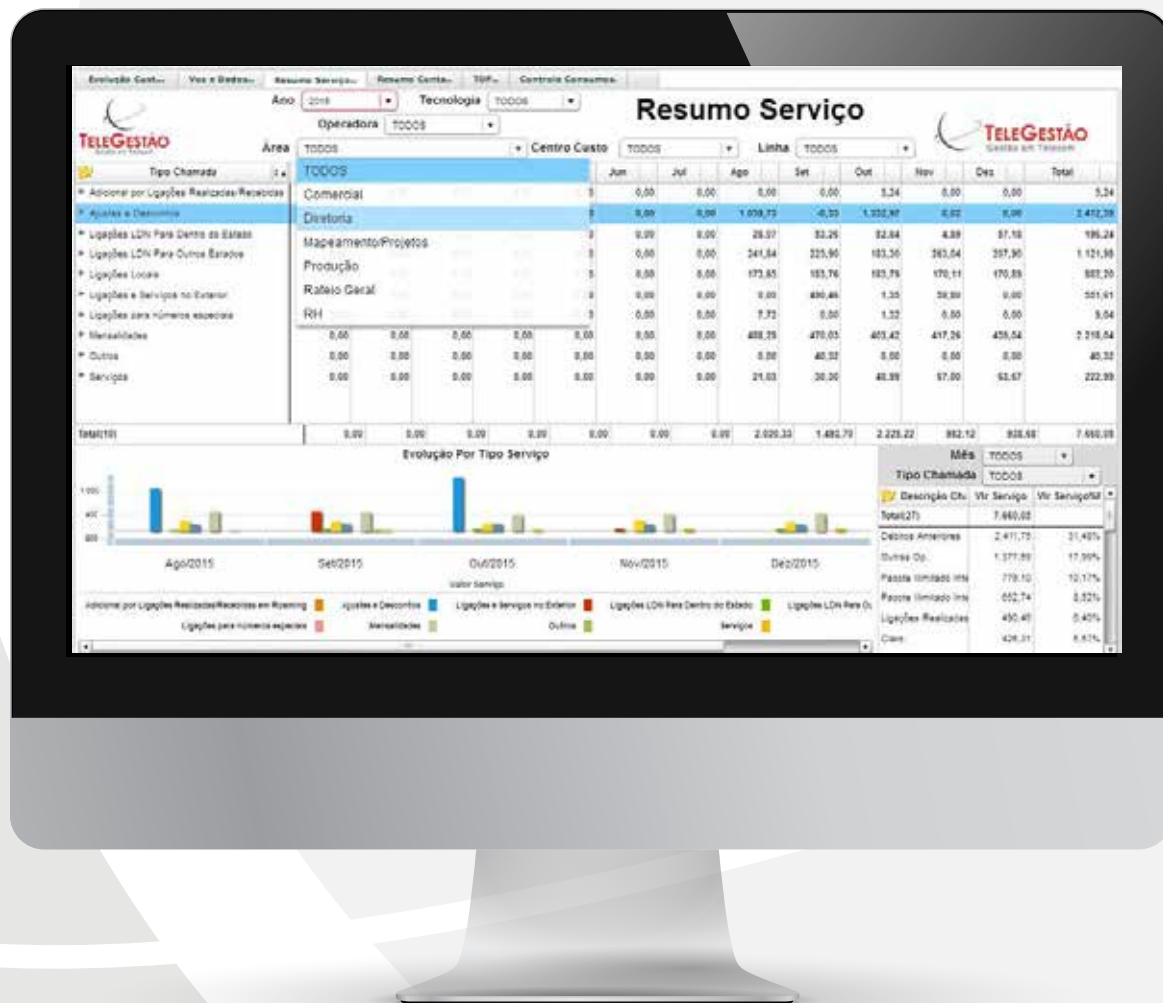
Evolução Cust... | Voz x Dados... | Resumo Serviço... | Resumo Conta... | TOP... | Controle Consumo...

TELEGESTÃO

Ano 2015 Tecnologia TODOS

Operadora TODOS

Resumo Serviço

TELEGESTÃO
Gestão em Telecom

Área TODOS Centro Custo TODOS Linha TODOS

TODOS
Comercial
Diretoria
Mapeamento/Projetos
Produção
Rateio Geral
RH

| Tipo Chamada | | | | | | Jun | Jul | Ago | Set | Out | Nov | Dez | Total |
|---|---|---|---|---|---|---|---|---|---|---|---|---|---|
| Adicional por Ligações Realizadas/Recebidas | | | | | | 0,00 | 0,00 | 0,00 | 0,00 | 5,24 | 0,00 | 0,00 | 5,24 |
| Ajustes e Descontos | | | | | | 0,00 | 0,00 | 1.059,73 | -0,33 | 1.352,97 | 0,02 | 0,00 | 2.412,39 |
| Ligações LDN Para Dentro do Estado | | | | | | 0,00 | 0,00 | 28,07 | 53,25 | 52,84 | 4,89 | 57,18 | 196,24 |
| Ligações LDN Para Outros Estados | | | | | | 0,00 | 0,00 | 241,84 | 225,90 | 183,30 | 363,04 | 357,90 | 1.121,98 |
| Ligações Locais | | | | | | 0,00 | 0,00 | 173,65 | 183,76 | 183,76 | 170,11 | 170,85 | 882,20 |
| Ligações e Serviços no Exterior | | | | | | 0,00 | 0,00 | 0,00 | 490,46 | 1,33 | 59,80 | 0,00 | 551,61 |
| Ligações para números especiais | | | | | | 0,00 | 0,00 | 7,72 | 0,00 | 1,32 | 0,00 | 0,00 | 9,04 |
| Mensalidades | 0,00 | 0,00 | 0,00 | 0,00 | 0,00 | 0,00 | 0,00 | 488,25 | 470,03 | 403,42 | 417,26 | 435,54 | 2.218,54 |
| Outros | 0,00 | 0,00 | 0,00 | 0,00 | 0,00 | 0,00 | 0,00 | 0,00 | 40,32 | 0,00 | 0,00 | 0,00 | 40,32 |
| Serviços | 0,00 | 0,00 | 0,00 | 0,00 | 0,00 | 0,00 | 0,00 | 21,03 | 30,30 | 40,99 | 57,00 | 53,67 | 222,99 |
| Total(10) | 0,00 | 0,00 | 0,00 | 0,00 | 0,00 | 0,00 | 0,00 | 2.020,33 | 1.492,70 | 2.225,22 | 992,12 | 928,68 | 7.660,05 |

Evolução Por Tipo Serviço

1.000
400
800

Ago/2015 Set/2015 Out/2015 Nov/2015 Dez/2015

Valor Serviço

Adicional por Ligações Realizadas/Recebidas em Roaming | Ajustes e Descontos | Ligações e Serviços no Exterior | Ligações LDN Para Dentro do Estado | Ligações LDN Para O...
Ligações para números especiais | Mensalidades | Outros | Serviços

Mês TODOS
Tipo Chamada TODOS

| Descrição Ch. | Vlr Serviço | Vlr Serviço% |
|---|---|---|
| Total(27) | 7.660,05 | |
| Débitos Anteriores | 2.411,75 | 31,48% |
| Outras Op. | 1.377,89 | 17,99% |
| Pacote Ilimitado Vivo | 778,10 | 10,17% |
| Pacote Ilimitado Inte | 652,74 | 8,52% |
| Ligações Realizadas | 490,45 | 6,40% |
| Claro | 426,31 | 5,57% |